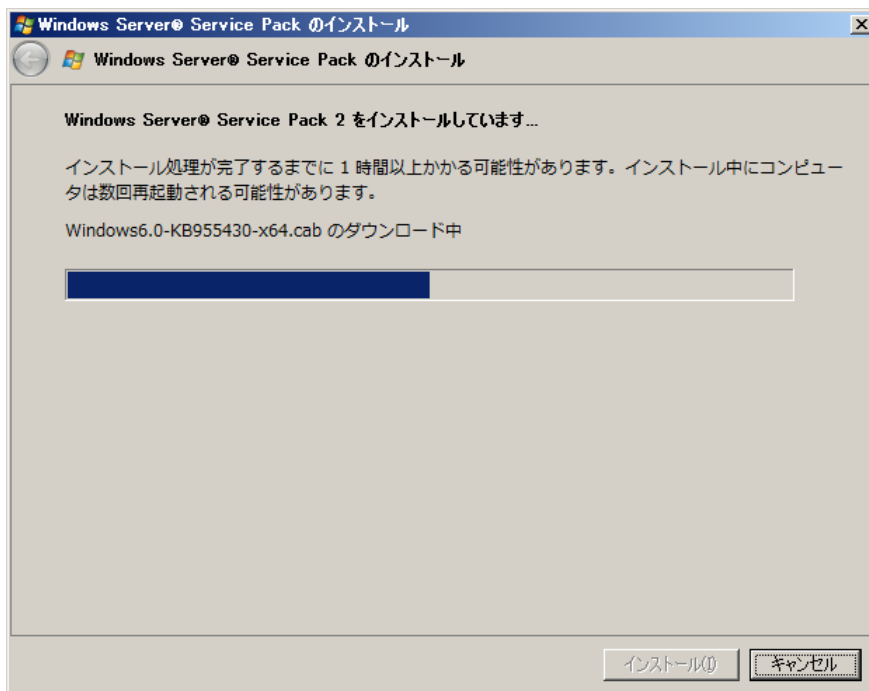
Windows Server® Service Pack のインストール

Windows Server® Service Pack のインストール

Windows Server® Service Pack 2 をインストールしています...

インストール処理が完了するまでに 1 時間以上かかる可能性があります。インストール中にコンピュータは数回再起動される可能性があります。

Windows6.0-KB955430-x64.cab のダウンロード中

インストール(I)

キャンセル